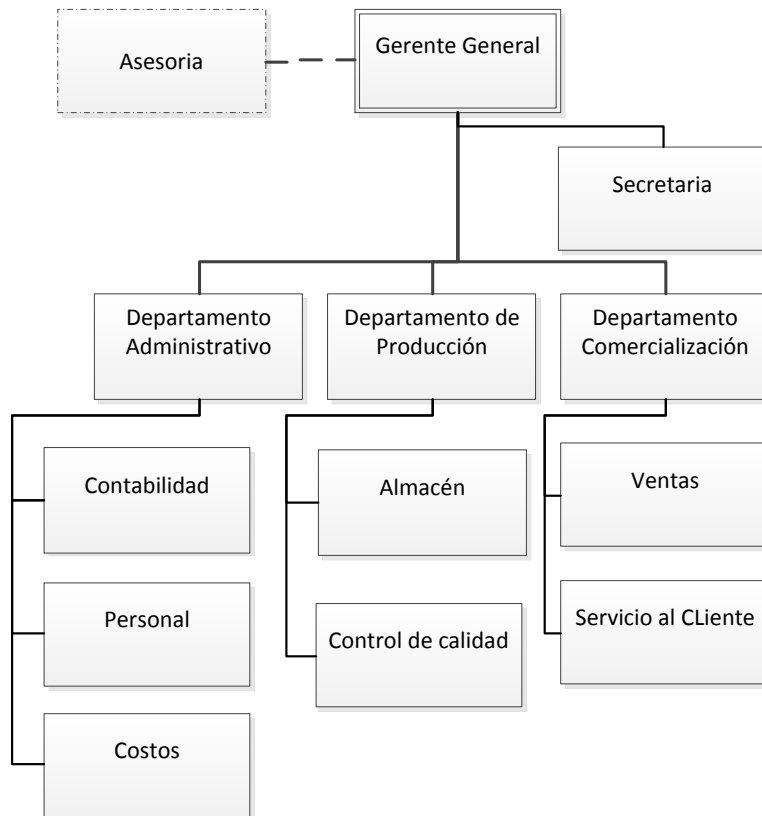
Asesoria

Gerente General

Secretaria

Departamento Administrativo

Departamento de Producción

Departamento Comercialización

Contabilidad

Personal

Costos

Almacén

Control de calidad

Ventas

Servicio al CLiente